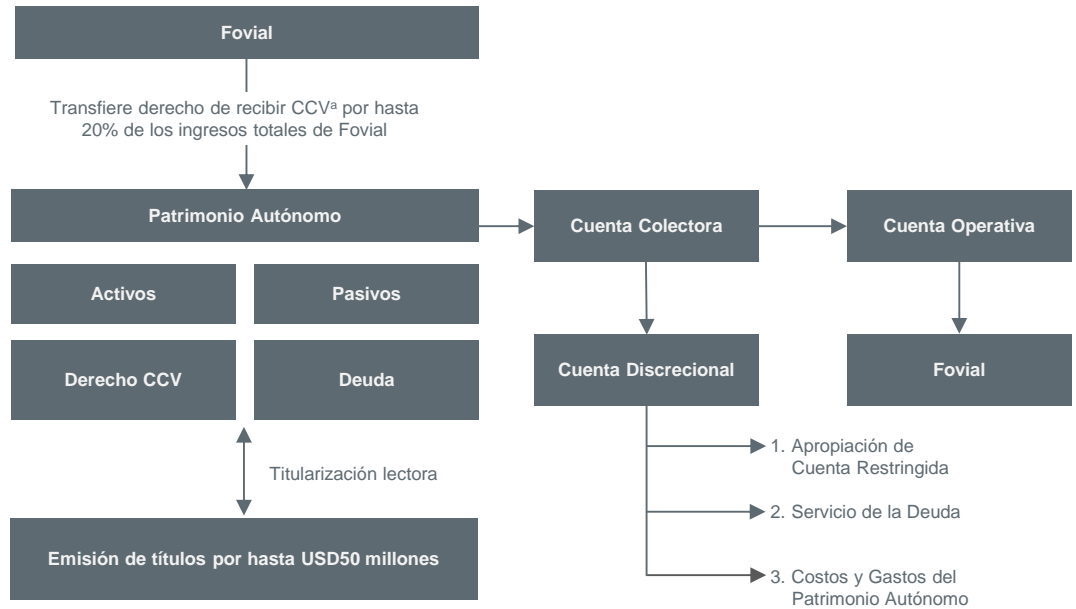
Fovial

Transfiere derecho de recibir CCV$^{a}$ por hasta 20% de los ingresos totales de Fovial

Patrimonio Autónomo

Activos

Pasivos

Derecho CCV

Deuda

Titularización lectora

Emisión de títulos por hasta USD50 millones

Cuenta Colectora

Cuenta Operativa

Cuenta Discrecional

Fovial

1. Apropiación de Cuenta Restringida

2. Servicio de la Deuda

3. Costos y Gastos del Patrimonio Autónomo